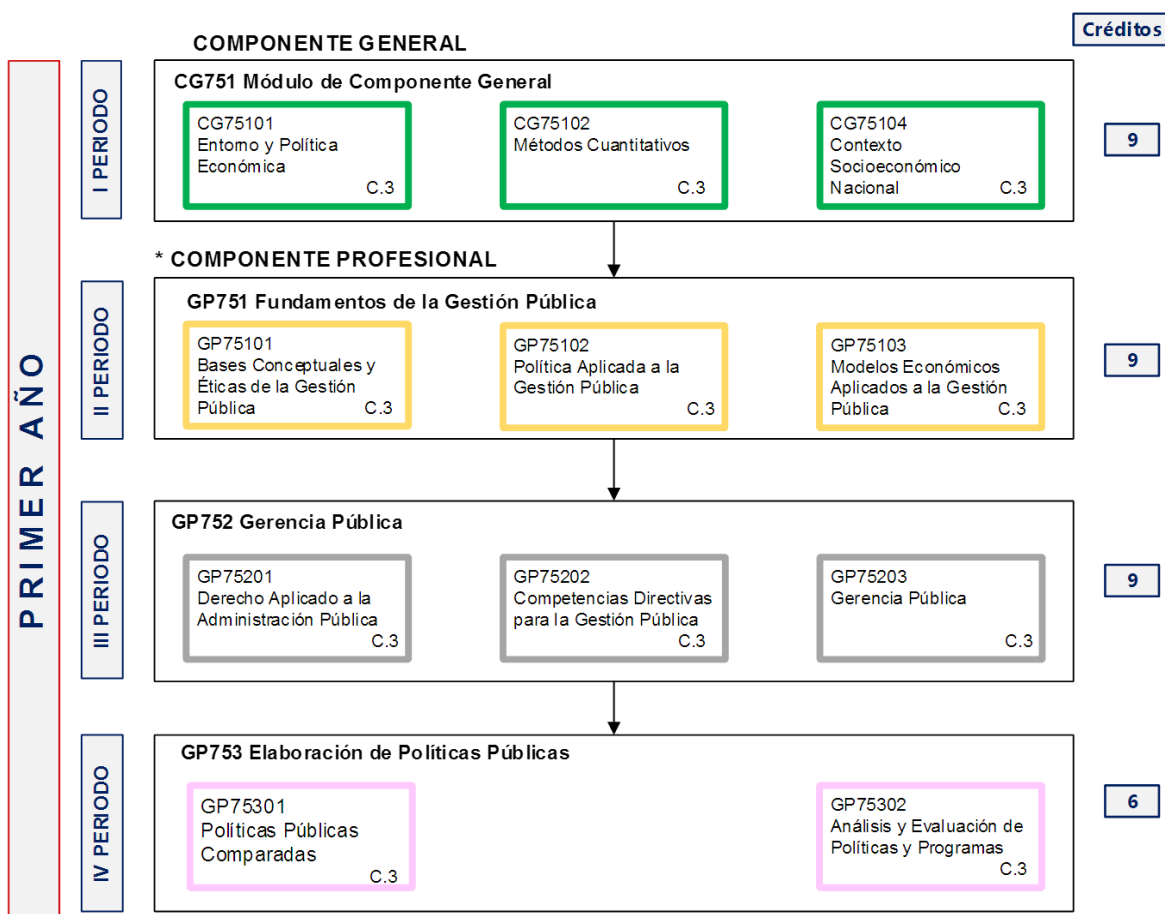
COMPONENTE GENERAL

Créditos

PRIMER AÑO

I PERIODO

CG751 Módulo de Componente General

CG75101
Entorno y Política Económica
C.3

CG75102
Métodos Cuantitativos
C.3

CG75104
Contexto Socioeconómico Nacional
C.3

9

* COMPONENTE PROFESIONAL

II PERIODO

GP751 Fundamentos de la Gestión Pública

GP75101
Bases Conceptuales y Éticas de la Gestión Pública
C.3

GP75102
Política Aplicada a la Gestión Pública
C.3

GP75103
Modelos Económicos Aplicados a la Gestión Pública
C.3

9

III PERIODO

GP752 Gerencia Pública

GP75201
Derecho Aplicado a la Administración Pública
C.3

GP75202
Competencias Directivas para la Gestión Pública
C.3

GP75203
Gerencia Pública
C.3

9

IV PERIODO

GP753 Elaboración de Políticas Públicas

GP75301
Políticas Públicas Comparadas
C.3

GP75302
Análisis y Evaluación de Políticas y Programas
C.3

6